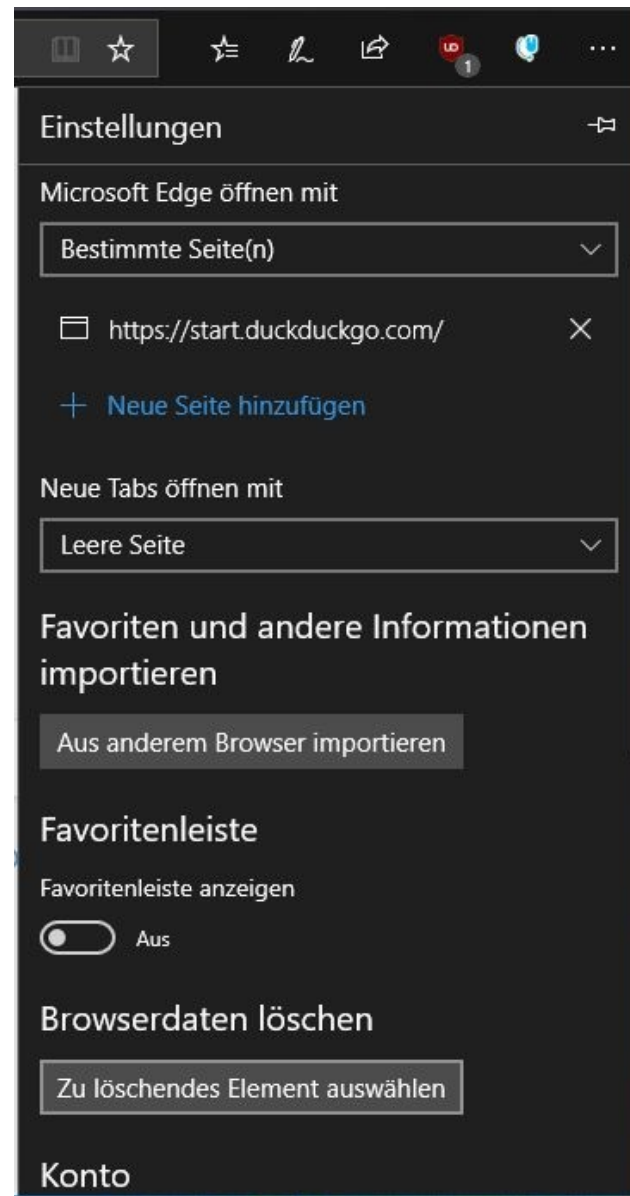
1

Einstellungen

Microsoft Edge öffnen mit

Bestimmte Seite(n)

https://start.duckduckgo.com/

+ Neue Seite hinzufügen

Neue Tabs öffnen mit

Leere Seite

Favoriten und andere Informationen importieren

Aus anderem Browser importieren

Favoritenleiste

Favoritenleiste anzeigen

Aus

Browserdaten löschen

Zu löschendes Element auswählen

Konto